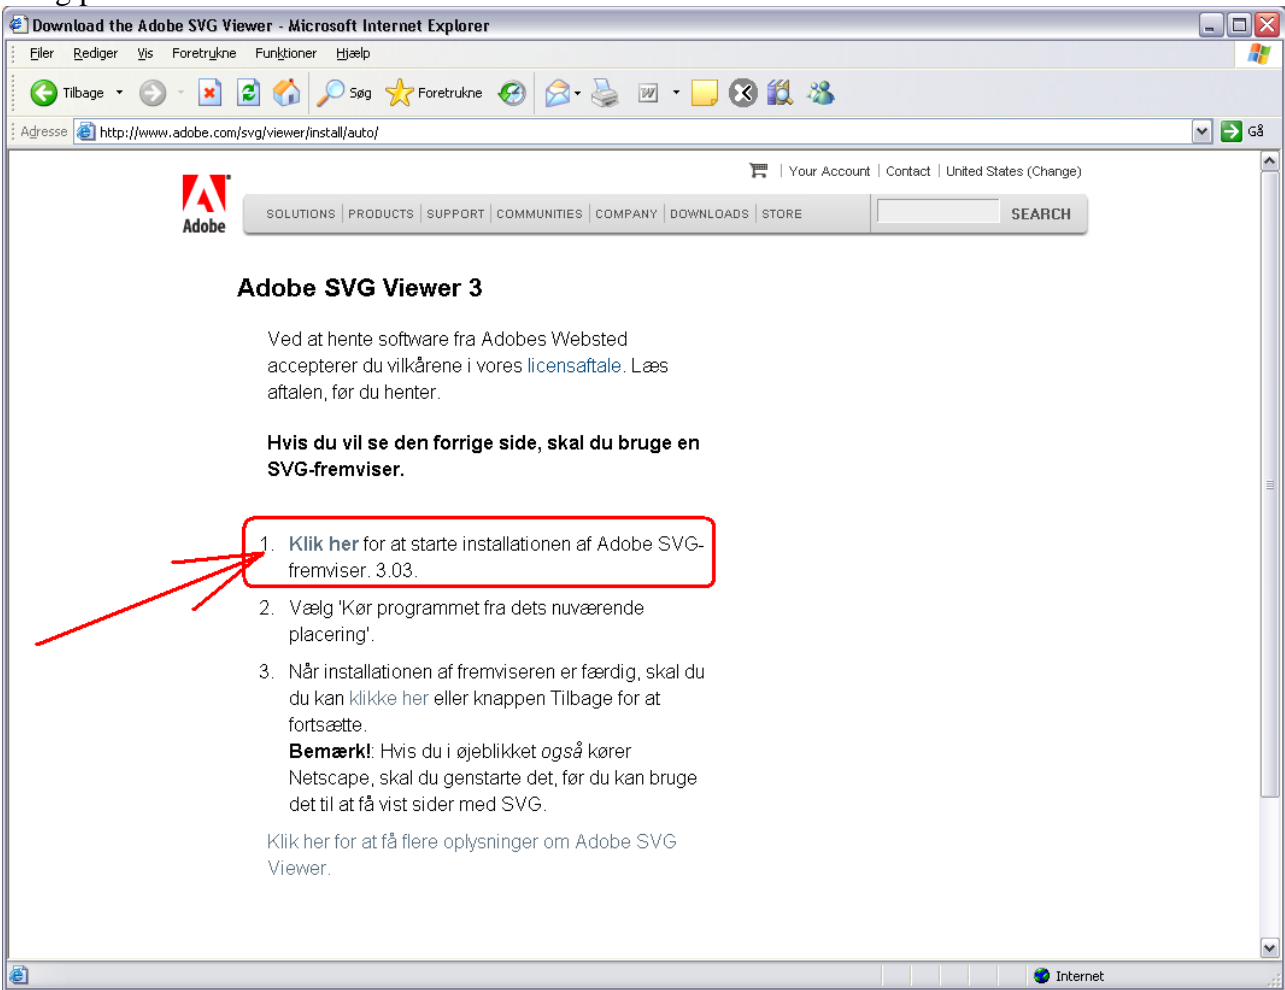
Download the Adobe SVG Viewer - Microsoft Internet Explorer

Filer Rediger Vis Foretrukne Funktioner Hjælp

Tilbage Søg Foretrukne

Adresse http://www.adobe.com/svg/viewer/install/auto/ Gå

Your Account | Contact | United States (Change)

Adobe

SOLUTIONS | PRODUCTS | SUPPORT | COMMUNITIES | COMPANY | DOWNLOADS | STORE SEARCH

Adobe SVG Viewer 3

Ved at hente software fra Adobes Websted accepterer du vilkårene i vores licensaftale. Læs aftalen, før du henter.

Hvis du vil se den forrige side, skal du bruge en SVG-fremviser.

1. Klik her for at starte installationen af Adobe SVG-fremviser. 3.03.

2. Vælg 'Kør programmet fra dets nuværende placering'.

3. Når installationen af fremviseren er færdig, skal du du kan klikke her eller knappen Tilbage for at fortsætte.
Bemærk!: Hvis du i øjeblikket også kører Netscape, skal du genstarte det, før du kan bruge det til at få vist sider med SVG.

Klik her for at få flere oplysninger om Adobe SVG Viewer.

Internet